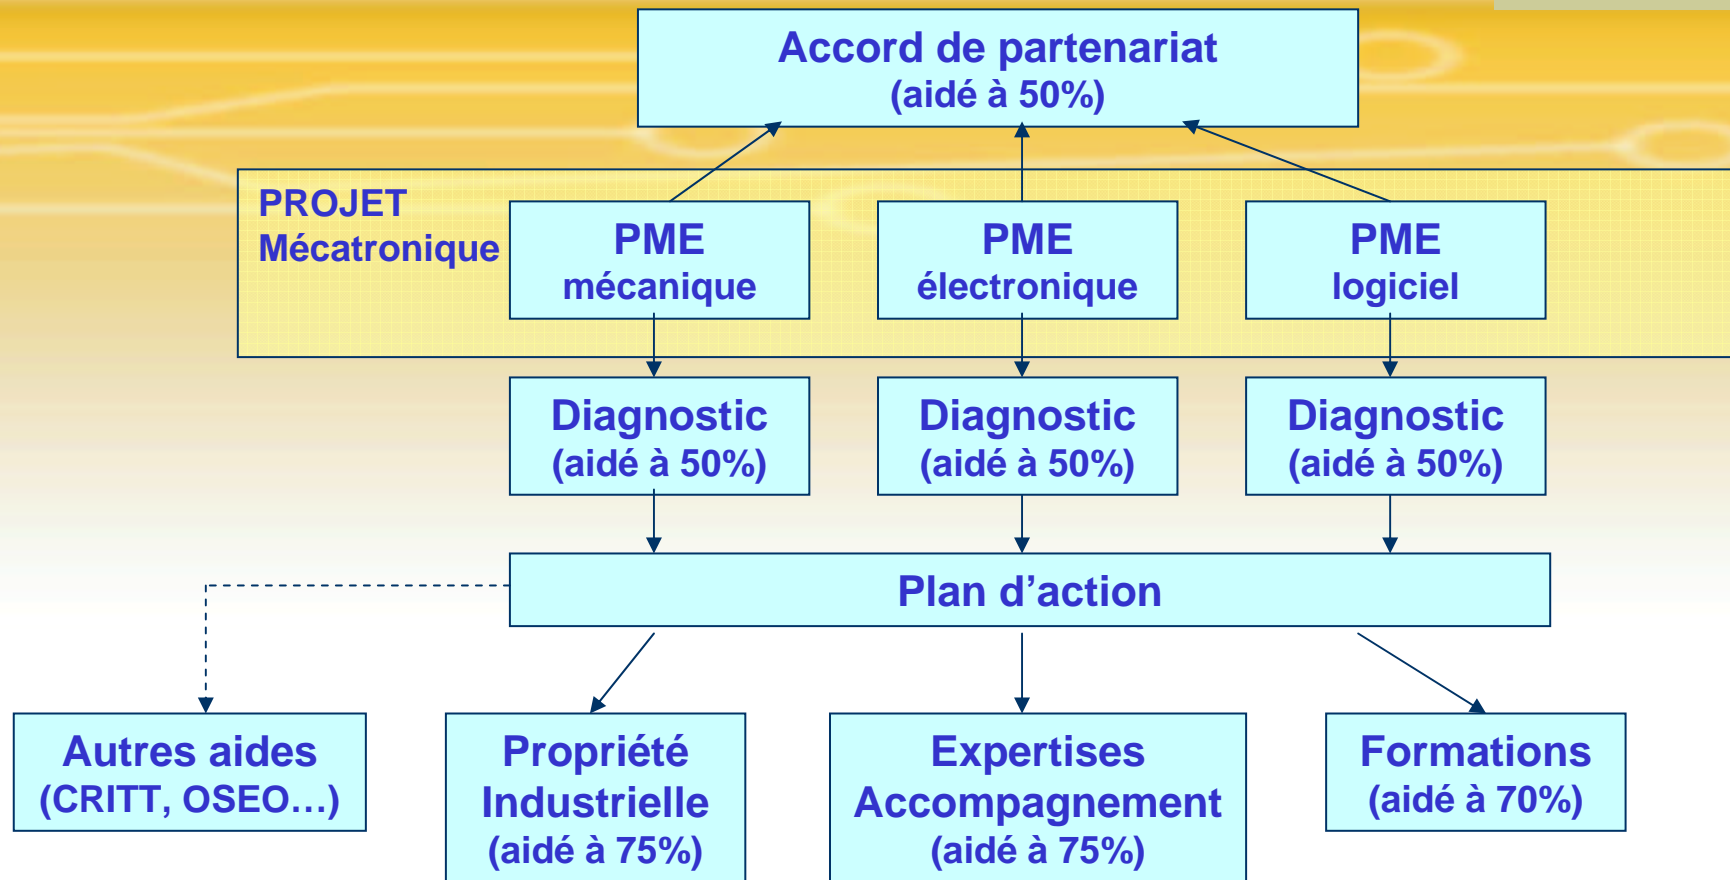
Accord de partenariat
(aidé à 50%)

PROJET
Mécatronique

PME
mécanique

PME
électronique

PME
logiciel

Diagnostic
(aidé à 50%)

Diagnostic
(aidé à 50%)

Diagnostic
(aidé à 50%)

Plan d’action

Autres aides
(CRITT, OSEO…)

Propriété
Industrielle
(aidé à 75%)

Expertises
Accompagnement
(aidé à 75%)

Formations
(aidé à 70%)